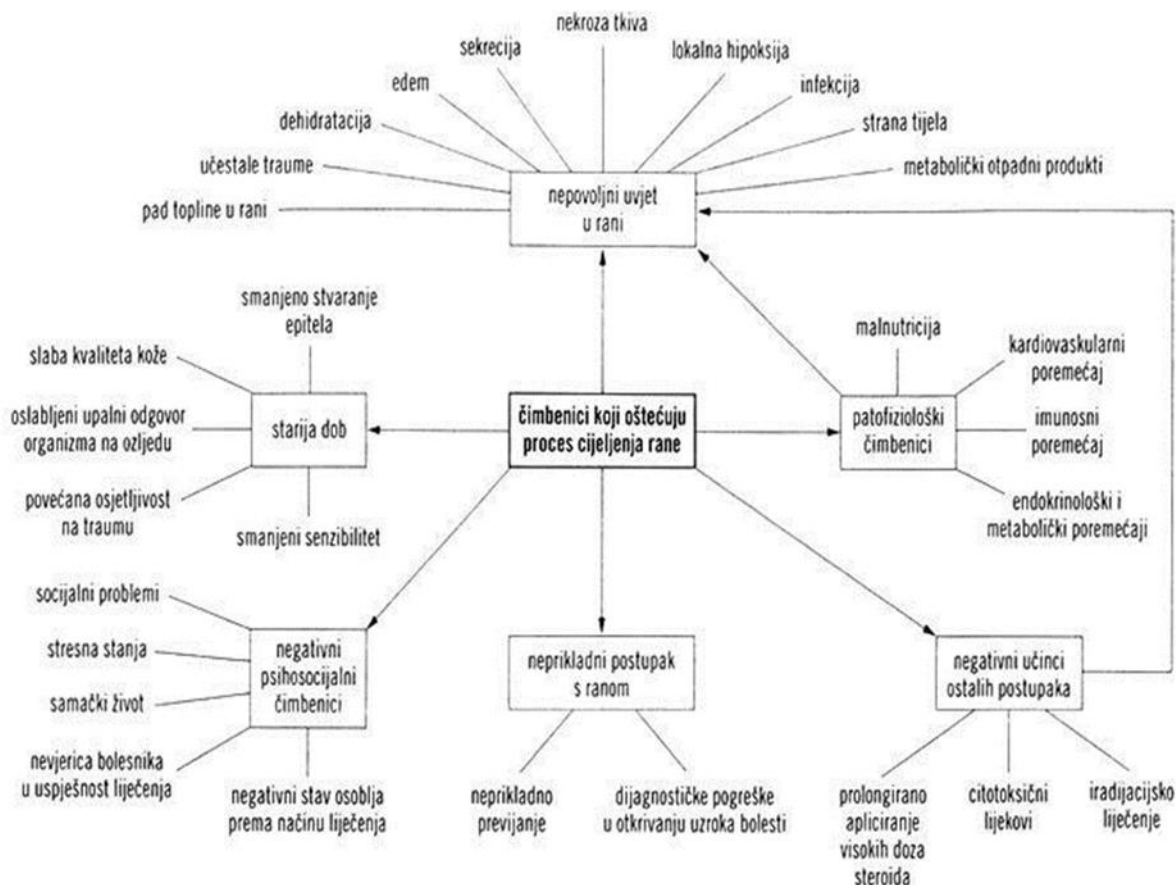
nekroza tkiva

sekrecija

lokalna hipoksija

edem

infekcija

dehidratacija

strana tijela

učestale traume

metabolički otpadni produkti

pad topline u rani

nepovoljni uvjet u rani

smanjeno stvaranje epitela

slaba kvaliteta kože

oslabljeni upalni odgovor organizma na ozljedu

starija dob

povećana osjetljivost na traumu

smanjeni senzibilitet

čimbenici koji oštećuju proces cijeljenja rane

malnutricija

kardiovaskularni poremećaj

patofiziološki čimbenici

imunosni poremećaj

endokrinološki i metabolički poremećaji

socijalni problemi

stresna stanja

samački život

negativni psihosocijalni čimbenici

nevjerica bolesnika u uspješnost liječenja

negativni stav osoblja prema načinu liječenja

neprikladni postupak s ranom

neprikladno previjanje

dijagnostičke pogreške u otkrivanju uzroka bolesti

negativni učinci ostalih postupaka

prolongirano apliciranje visokih doza steroida

citotoksični lijekovi

iradijacijsko liječenje